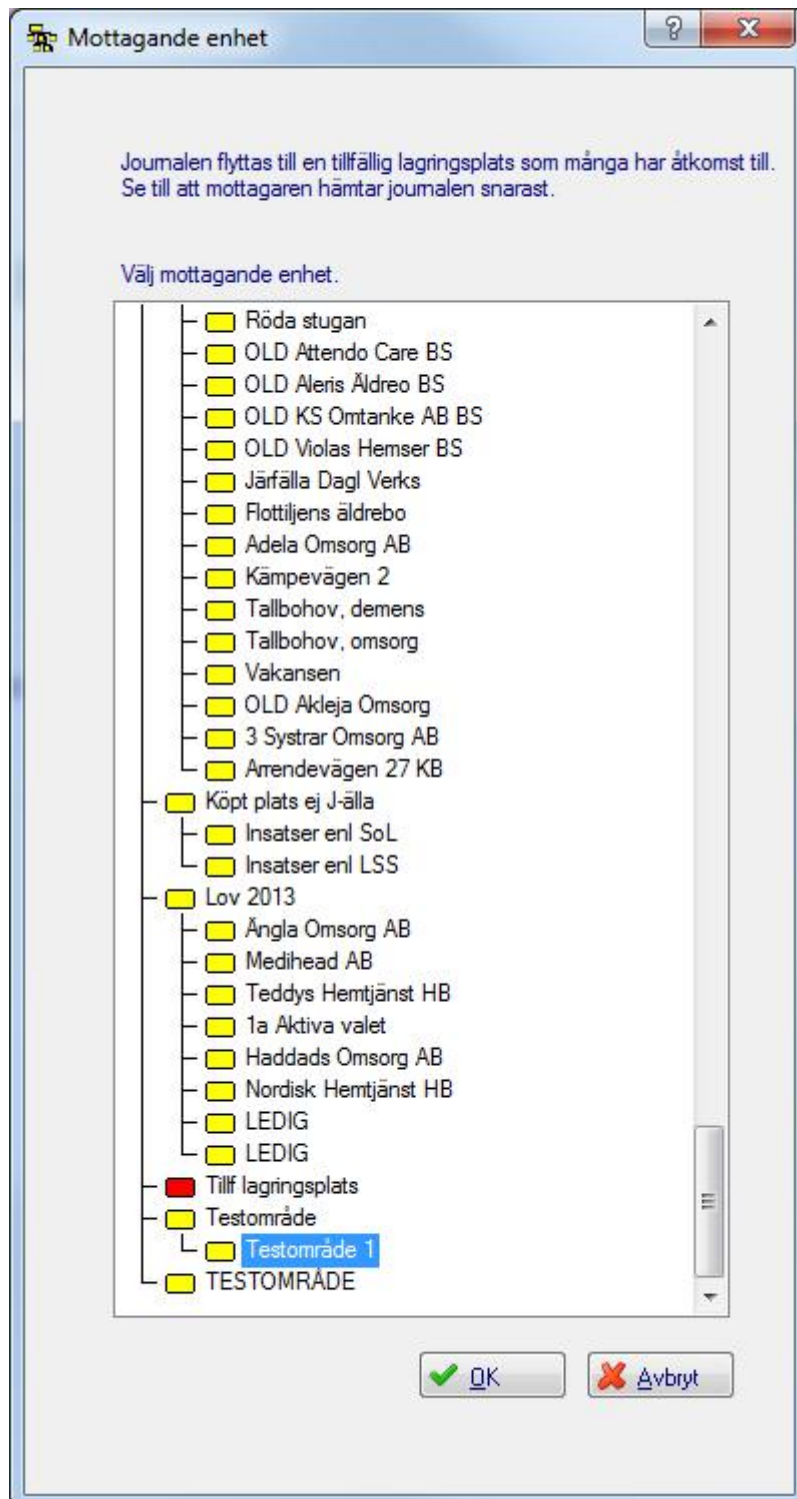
Mottagande enhet

?

X

Journalen flyttas till en tillfällig lagringsplats som många har åtkomst till. Se till att mottagaren hämtar journalen snarast.

Välj mottagande enhet.

Röda stugan
OLD Attendo Care BS
OLD Aleris Äldreo BS
OLD KS Omtanke AB BS
OLD Violas Hemser BS
Järfälla Dagl Verks
Flottiljens äldrebo
Adela Omsorg AB
Kämpevägen 2
Tallbohov, demens
Tallbohov, omsorg
Vakansen
OLD Akleja Omsorg
3 Systrar Omsorg AB
Arrendevägen 27 KB
Köpt plats ej J-älla
Insatser enl SoL
Insatser enl LSS
Lov 2013
Ängla Omsorg AB
Medihead AB
Teddys Hemtjänst HB
1a Aktiva valet
Haddads Omsorg AB
Nordisk Hemtjänst HB
LEDIG
LEDIG
Tillf lagringsplats
Testområde
Testområde 1
TESTOMRÅDE

OK

Avbryt